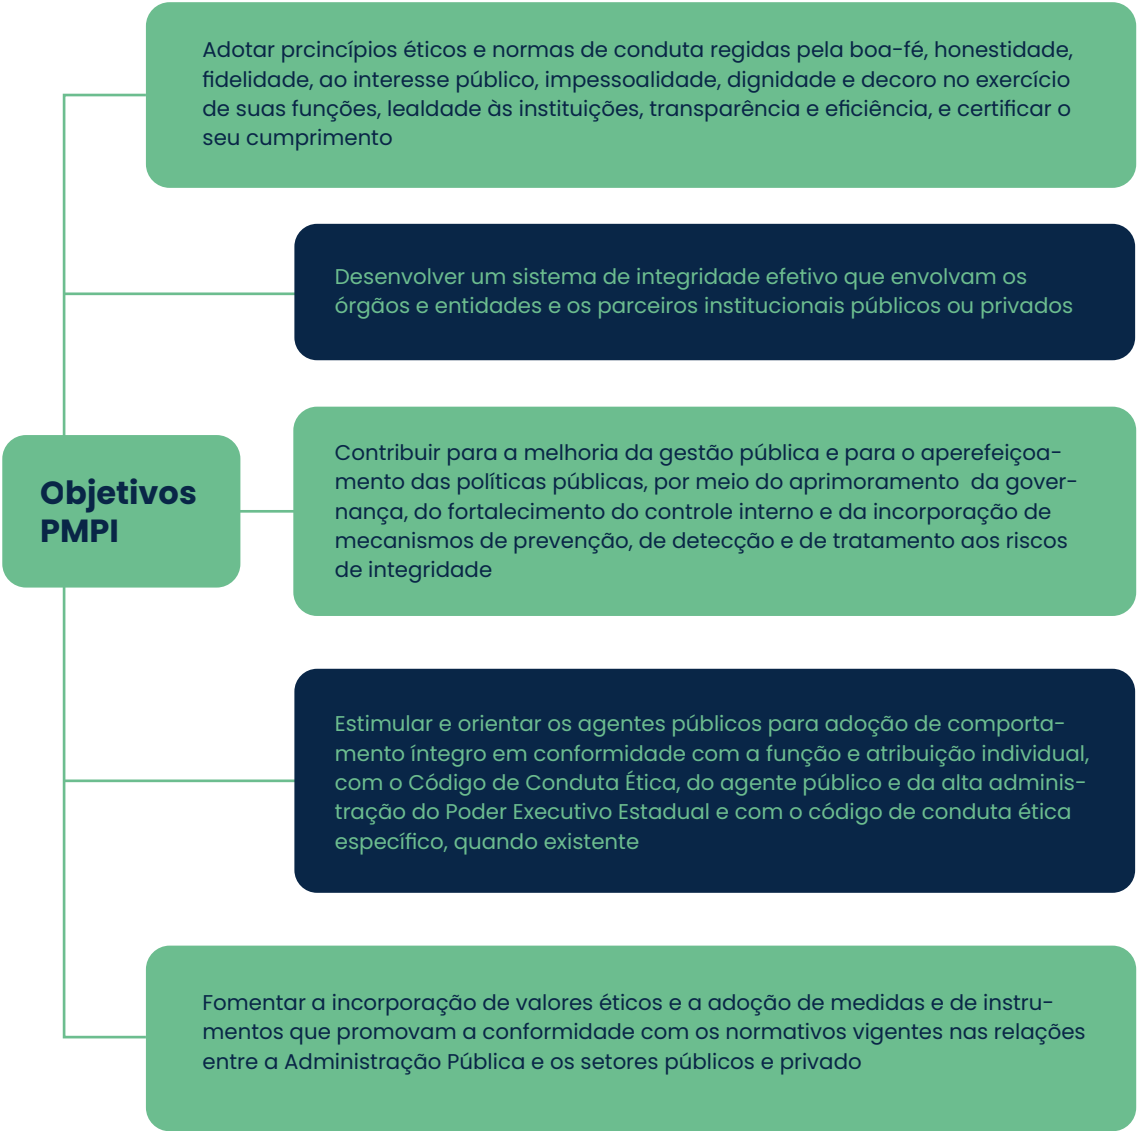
Adotar prcincípios éticos e normas de conduta regidas pela boa-fé, honestidade, fidelidade, ao interesse público, impessoalidade, dignidade e decoro no exercício de suas funções, lealdade às instituições, transparência e eficiência, e certificar o seu cumprimento

Desenvolver um sistema de integridade efetivo que envolvam os órgãos e entidades e os parceiros institucionais públicos ou privados

Objetivos PMPI

Contribuir para a melhoria da gestão pública e para o aperefeiçoamento das políticas públicas, por meio do aprimoramento da governança, do fortalecimento do controle interno e da incorporação de mecanismos de prevenção, de detecção e de tratamento aos riscos de integridade

Estimular e orientar os agentes públicos para adoção de comportamento íntegro em conformidade com a função e atribuição individual, com o Código de Conduta Ética, do agente público e da alta administração do Poder Executivo Estadual e com o código de conduta ética específico, quando existente

Fomentar a incorporação de valores éticos e a adoção de medidas e de instrumentos que promovam a conformidade com os normativos vigentes nas relações entre a Administração Pública e os setores públicos e privado